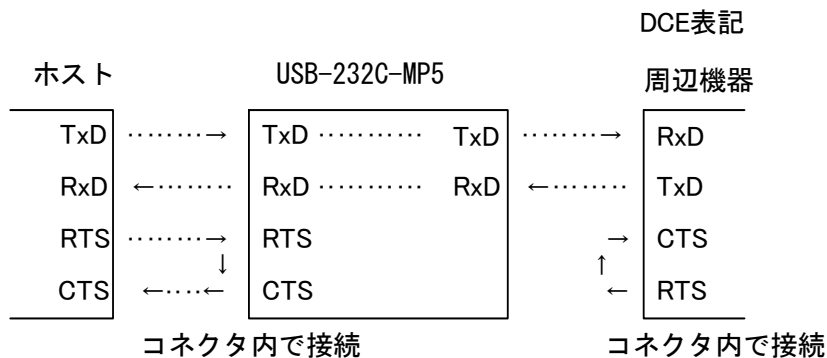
DCE表記

ホスト

USB-232C-MP5

周辺機器

| ホスト | | USB-232C-MP5 | | | 周辺機器 |
|---|---|---|---|---|---|
| TxD | ·········→ | TxD ············ TxD | ·········→ | | RxD |
| RxD | ←········· | RxD ············ RxD | ←········· | | TxD |
| RTS | ·········→ ↓ | RTS | | → ↑ | CTS |
| CTS | ←·····← | CTS | | ← | RTS |

コネクタ内で接続

コネクタ内で接続